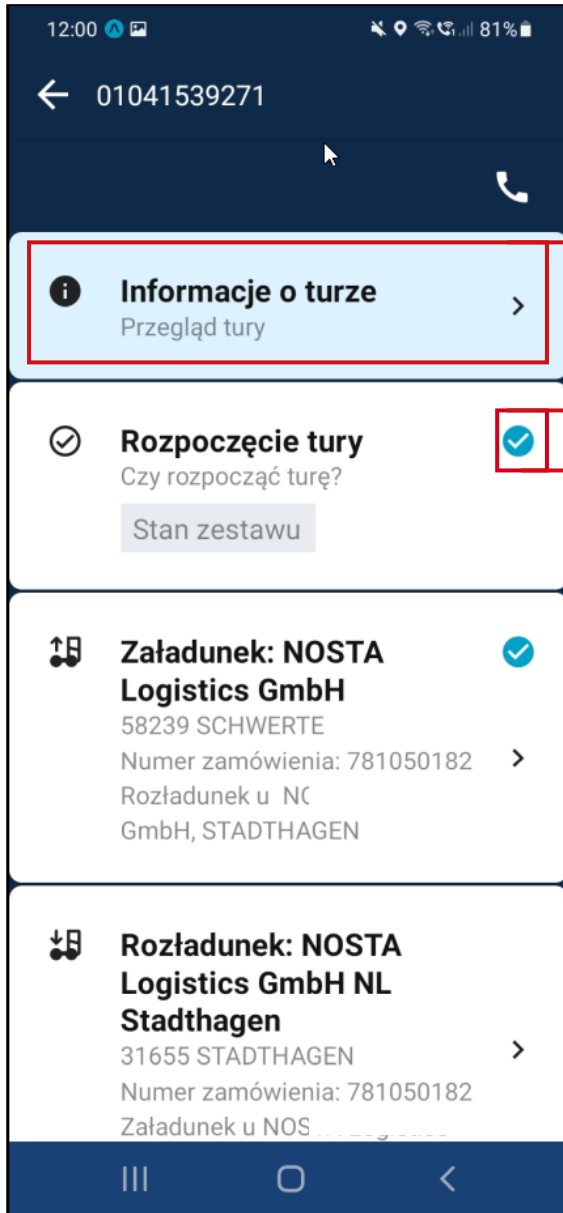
12:00 81%

01041539271

Informacje o turze
Przegląd tury

Rozpoczęcie tury
Czy rozpocząć turę?
Stan zestawu

Załadunek: NOSTA Logistics GmbH
58239 SCHWERTE
Numer zamówienia: 781050182
Rozładunek u NC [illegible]
GmbH, STADTHAGEN

Rozładunek: NOSTA Logistics GmbH NL Stadthagen
31655 STADTHAGEN
Numer zamówienia: 781050182
Załadunek u NOS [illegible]